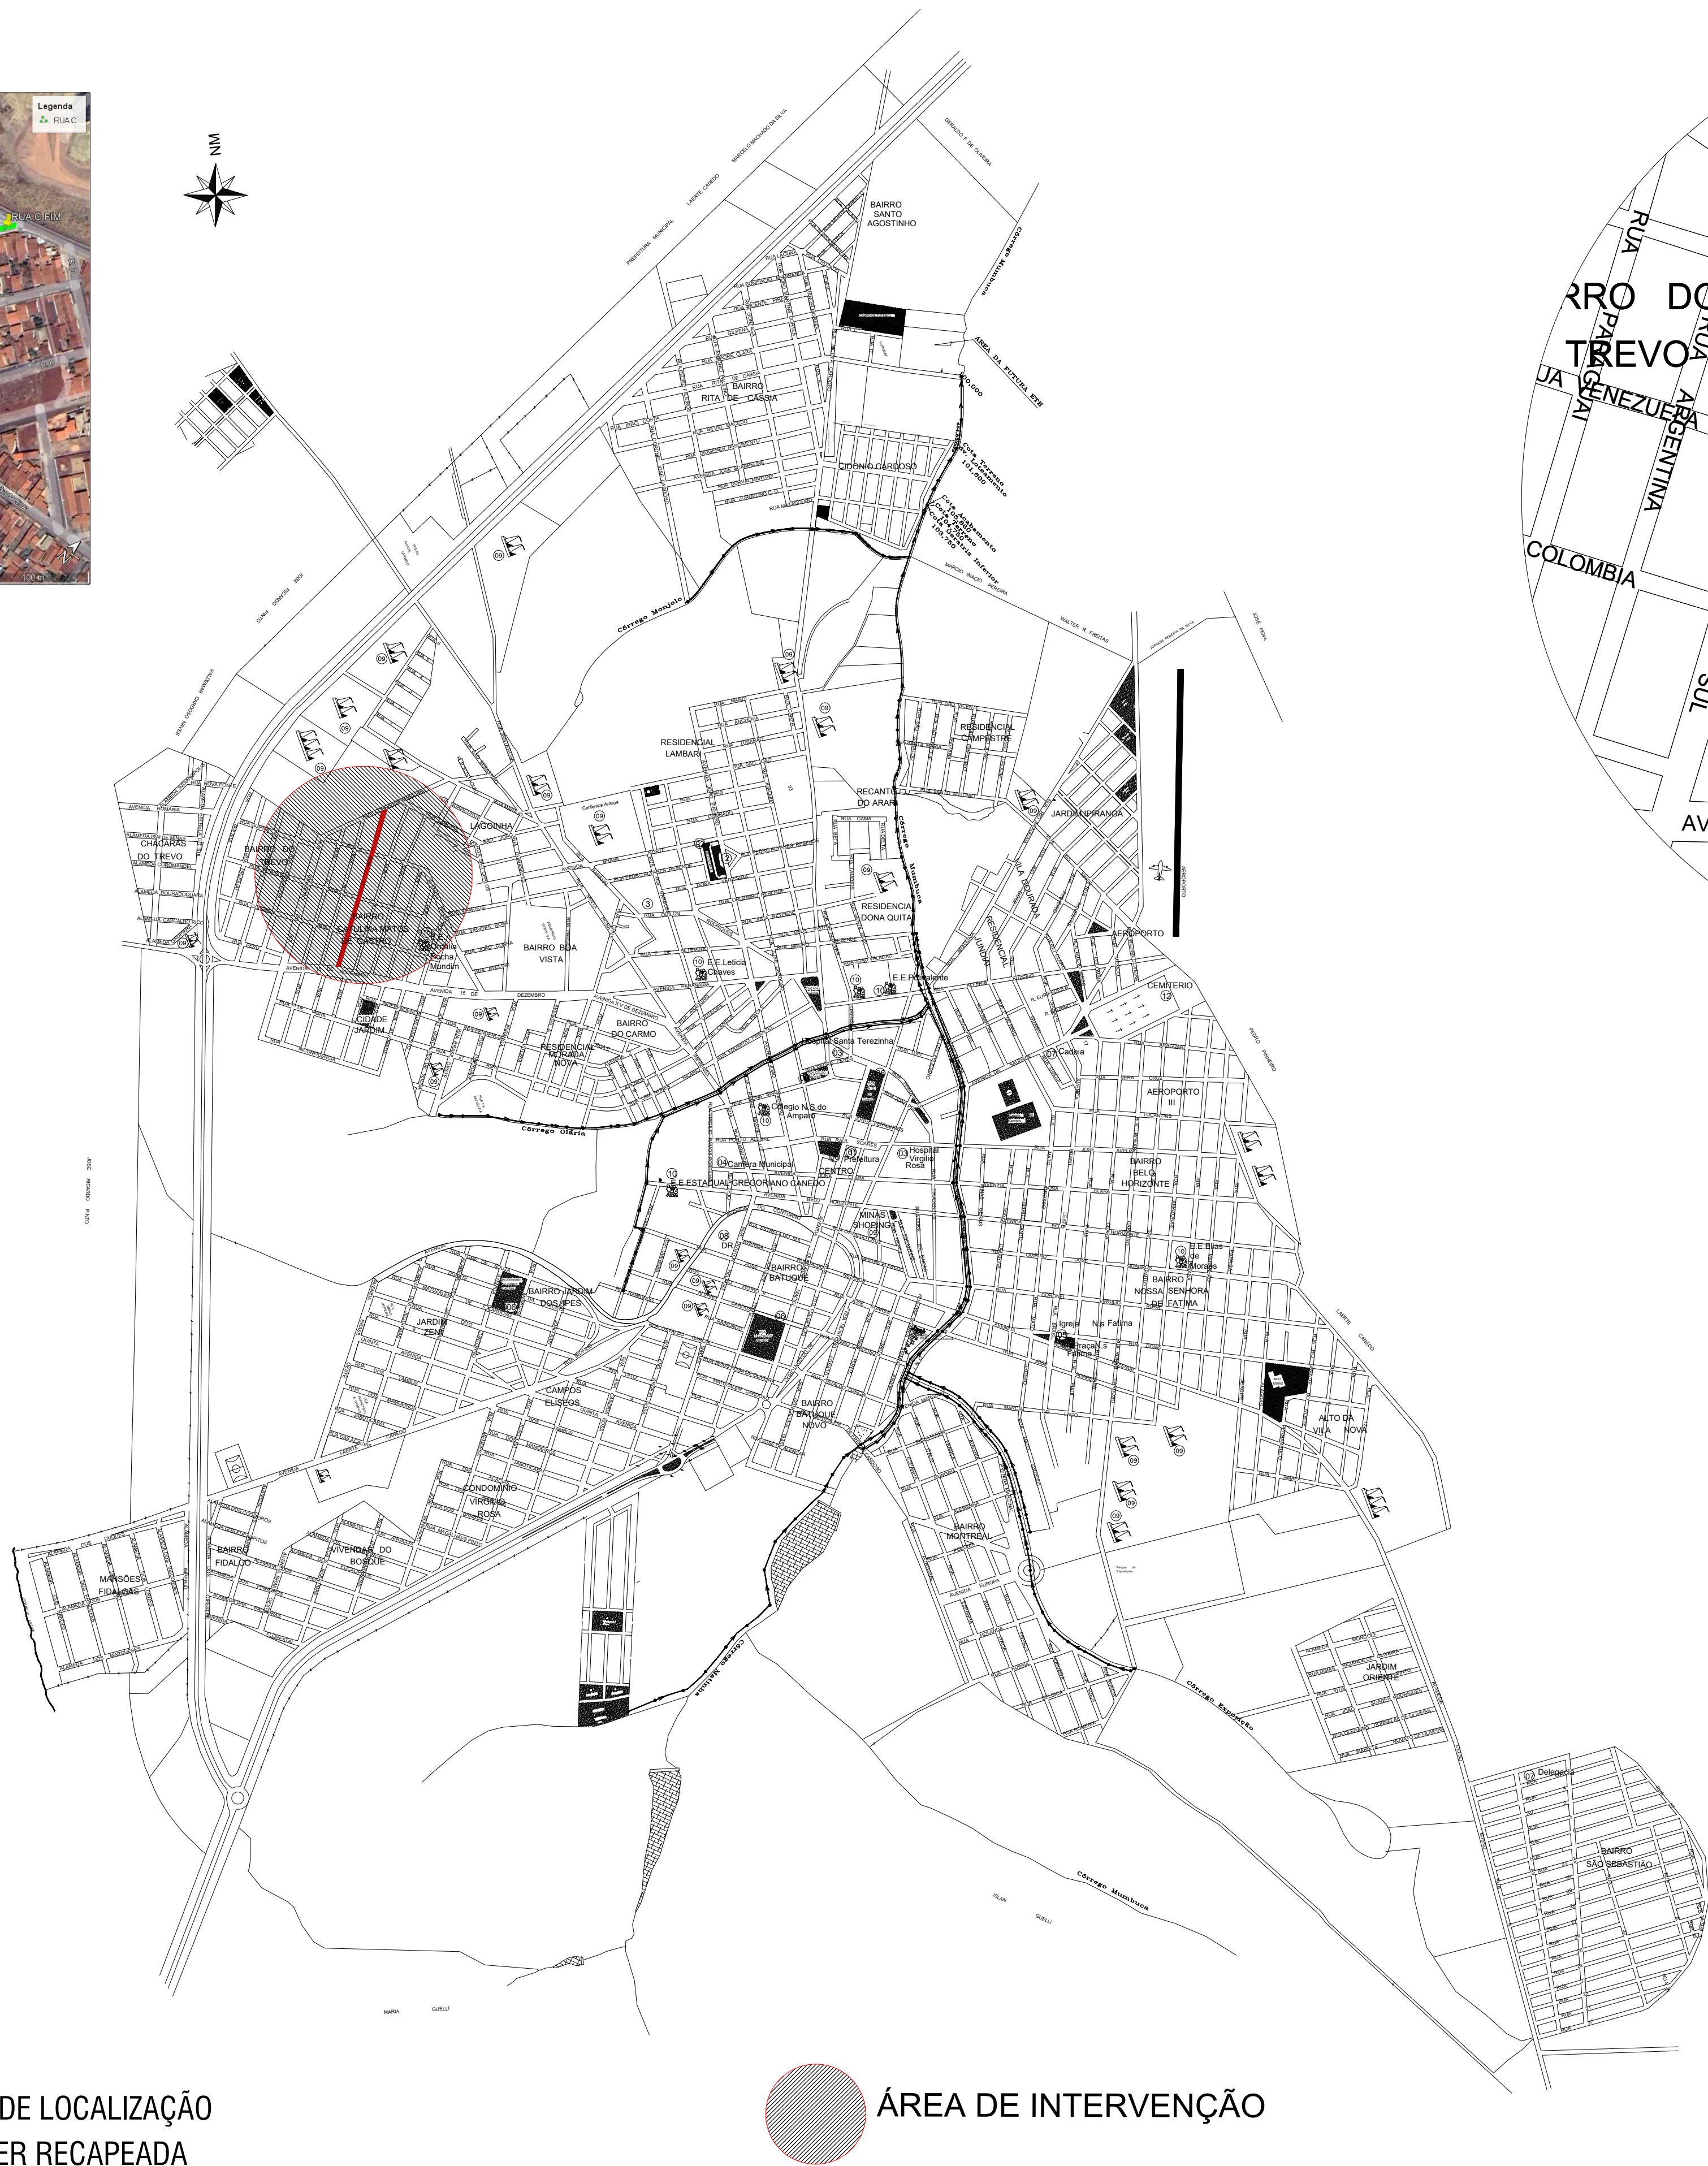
Legenda
RUA C
RUA C FIM
100 m

NM

BAIRRO SANTO AGOSTINHO
BAIRRO RITA DE CASSIA
CIDONIO CARDOSO
ÁREA DA FUTURA ETE
Córrego Mumbuca
Córrego Monjolo
RESIDENCIAL LAMBARI
RESIDENCIAL CAMPESTRE
RECANTO DO ARARA
JARDIM IPIRANGA
LAGOINHA
BAIRRO DO TREVO
CHÁCARAS DO TREVO
BAIRRO ANA LÚCIA MATOS CASTRO
Rocha Mundim
BAIRRO BOA VISTA
RESIDENCIAL DONA QUITA
RESIDENCIAL JUNDIAÍ
VILA IBIURAM
AEROPORTO
CEMITERIO
E.E.Leticia Chaves
E.E.Praiainte
CIDADE JARDIM
RESIDENCIAL MORADA NOVA
BAIRRO DO CARMO
Hospital Santa Terezinha
Cadeia
AEROPORTO III
Córrego Olária
Colegio N.S.do Amparo
Prefeitura
Hospital Virgilio Rosa
Camera Municipal
CENTRO
E.E.ESTADUAL GREGORIANO CANEDO
BAIRRO BELO HORIZONTE
MINAS SHOPING
E.E.Elias de Moraes
BAIRRO NOSSA SENHORA DE FATIMA
BAIRRO BATUQUE
BAIRRO JARDIM DOS IPES
JARDIM ZENI
Igreja N.s Fatima
Praça N.s Fatima
CAMPOS ELISEOS
BAIRRO BATUQUE NOVO
ALTO DA VILA NOVA
CONDOMINIO VIRGILIO ROSA
BAIRRO MONTREAL
BAIRRO FIDALGO
VIVENDAS DO BOSQUE
MANSÕES FIDALGAS
Córrego Mumbuca
Córrego Espeção
JARDIM ORIENTE
Delegacia
BAIRRO SÃO SEBASTIÃO
Córrego Mumbuca

RRO DO TREVO
RUA PARAGUAI
RUA ARGENTINA
RUA VENEZUELA
COLOMBIA
SUL
AV

DE LOCALIZAÇÃO
ER RECAPEADA
ÁREA DE INTERVENÇÃO